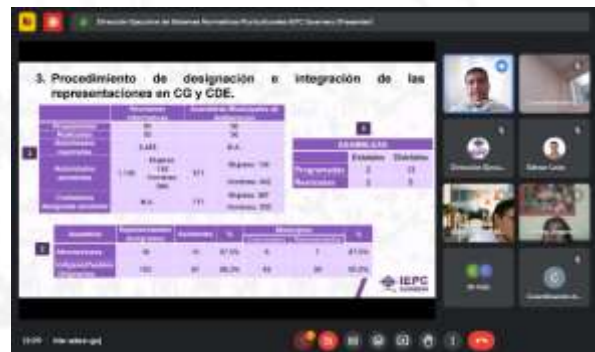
Dirección Ejecutiva de Sistemas Normativos Pluriculturales IEPC Guerrero (Presenter)

3. Procedimiento de designación e integración de las representaciones en CG y CDE.

| | Reuniones informativas | | Asambleas Municipales de Autoridades | |
|---|---|---|---|---|
| Programadas | 60 | | 56 | |
| Realizadas | 51 | | 56 | |
| Asistentes registrados | 2,485 | | N.A. | |
| Autoridades asistentes | 1,149 | Mujeres: 132 Hombres: 994 | 571 | Mujeres: 136 Hombres: 442 |
| Ciudadanos designados asistentes | N.A. | | 777 | Mujeres: 357 Hombres: 420 |

| ASAMBLEAS | Estatales | Distritales |
|---|---|---|
| Programadas | 2 | 23 |
| Realizadas | 2 | 5 |

| Asamblea | Representaciones designadas | Asistentes | % | Mujeres | | % |
|---|---|---|---|---|---|---|
| Afromexicanos | 18 | 14 | 87.5% | 6 | 7 | 87.5% |
| Indígenas/Pueblos | 183 | 80 | 88.3% | 63 | 29 | 93.2% |

IEPC Guerrero

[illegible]

Dirección Ejecu...

Cabrera Cruz

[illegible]

Coordinación de...

13:09 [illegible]